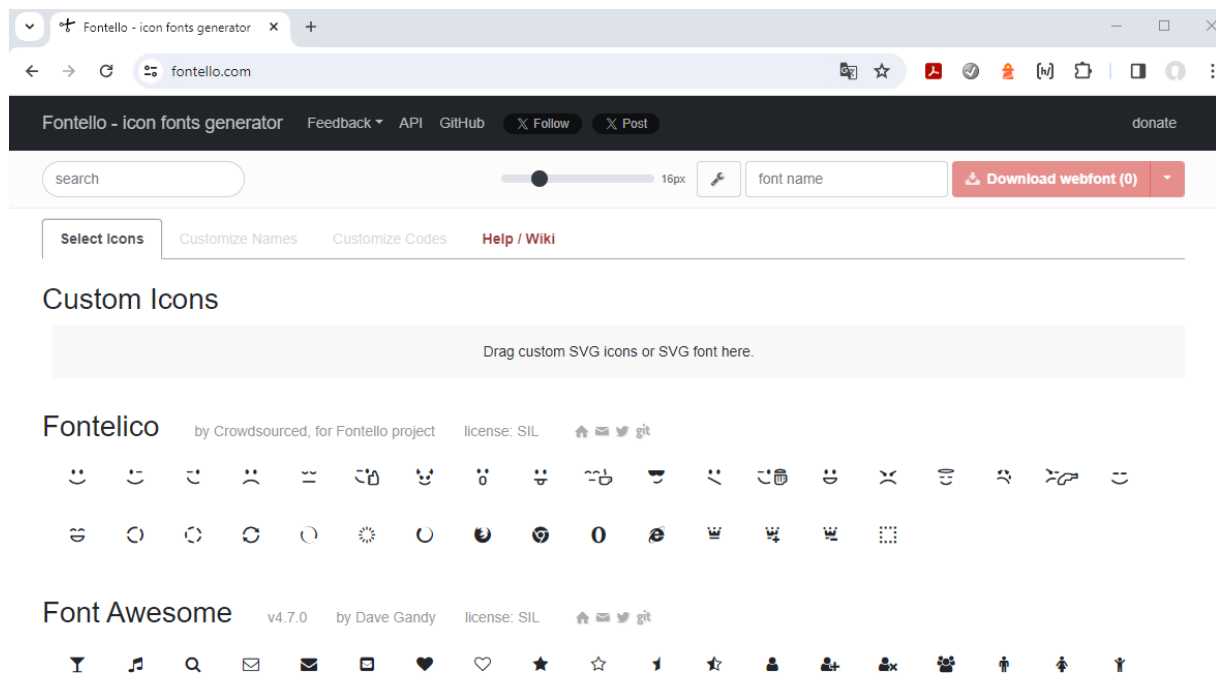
Fontello - icon fonts generator ×
+

fontello.com

Fontello - icon fonts generator Feedback API GitHub X Follow X Post donate

search

16px

font name

Download webfont (0)

Select Icons Customize Names Customize Codes Help / Wiki

Custom Icons

Drag custom SVG icons or SVG font here.

Fontelico by Crowdsourced, for Fontello project license: SIL git

Font Awesome v4.7.0 by Dave Gandy license: SIL git